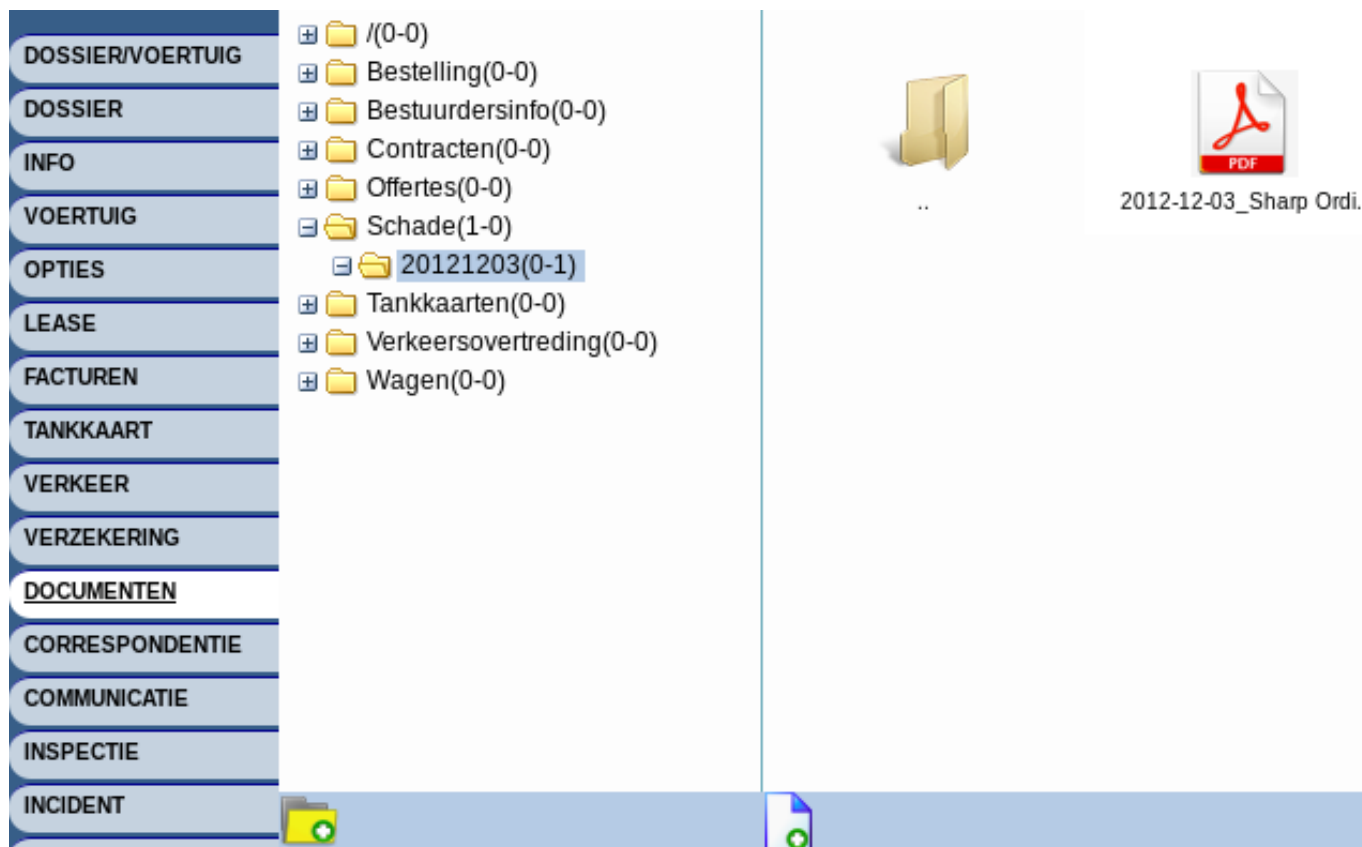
DOSSIER/VOERTUIG
DOSSIER
INFO
VOERTUIG
OPTIES
LEASE
FACTUREN
TANKKAART
VERKEER
VERZEKERING
DOCUMENTEN
CORRESPONDENTIE
COMMUNICATIE
INSPECTIE
INCIDENT

/(0-0)
Bestelling(0-0)
Bestuurdersinfo(0-0)
Contracten(0-0)
Offertes(0-0)
Schade(1-0)
20121203(0-1)
Tankkaarten(0-0)
Verkeersovertreding(0-0)
Wagen(0-0)

..

PDF
2012-12-03_Sharp Ordi.